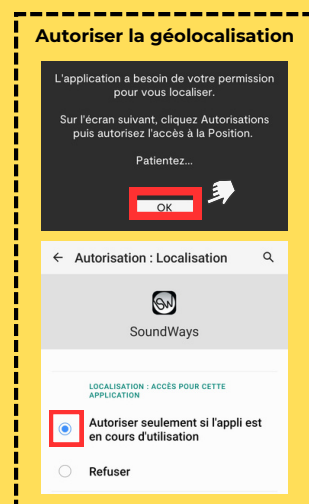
Autoriser la géolocalisation

L'application a besoin de votre permission pour vous localiser.

Sur l'écran suivant, cliquez Autorisations puis autorisez l'accès à la Position.

Patientez...

OK

← Autorisation : Localisation

SoundWays

LOCALISATION : ACCÈS POUR CETTE APPLICATION

Autoriser seulement si l'appli est en cours d'utilisation

Refuser